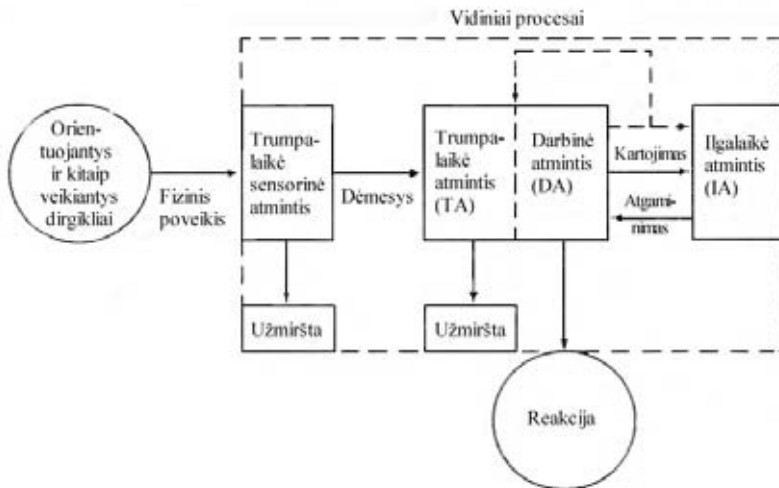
Vidiniai procesai

Orientuojantys ir kitaip veikiantys dirgikliai

Fizinis poveikis

Trumpalaikė sensorinė atmintis

Dėmesys

Trumpalaikė atmintis (TA)

Darbinė atmintis (DA)

Kartojimas

Atgaminimas

Ilgalaikė atmintis (IA)

Užmiršta

Užmiršta

Reakcija